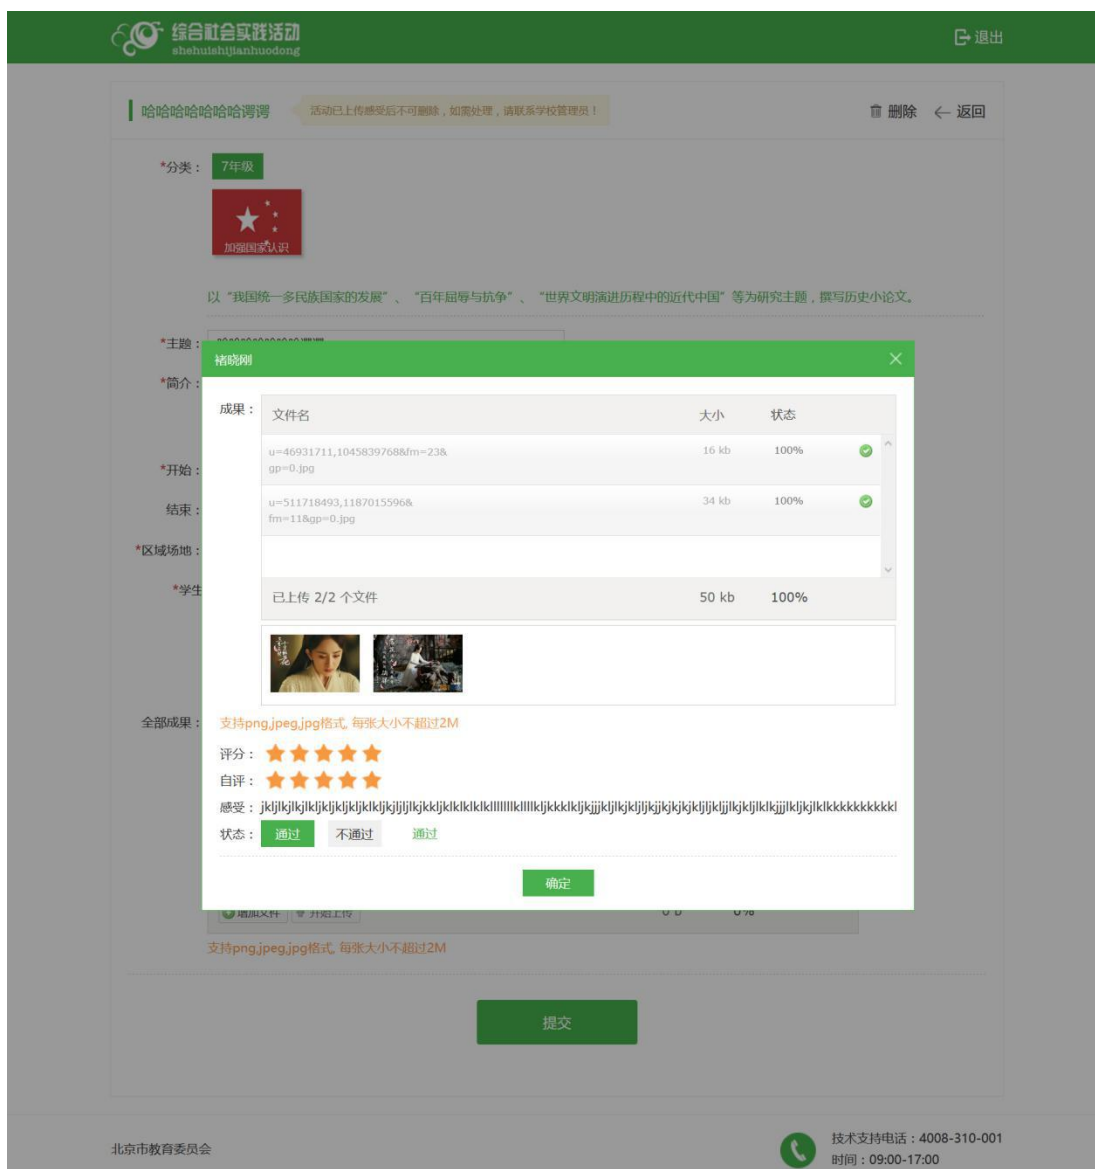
综合社会实践活动
shehuishijianhuodong

退出

哈哈哈哈哈哈哈调调 活动已上传感受后不可删除，如需处理，请联系学校管理员！

删除 ← 返回

*分类： 7年级

加强国家认识

以“我国统一多民族国家的发展”、“百年屈辱与抗争”、“世界文明演进历程中的近代中国”等为研究主题，撰写历史小论文。

*主题：

*简介：

*开始：

结束：

*区域场地：

*学生

全部成果：

褚晓刚

成果：

| 文件名 | 大小 | 状态 |
|---|---|---|
| u=46931711,1045839768&fm=23&gp=0.jpg | 16 kb | 100% |
| u=511718493,1187015596&fm=11&gp=0.jpg | 34 kb | 100% |
| 已上传 2/2 个文件 | 50 kb | 100% |

支持png,jpeg,jpg格式, 每张大小不超过2M

评分：

自评：

感受：jkljlkjlkjlkljkljkljkljklkljkljljlkjkkljklklklklklllllklllkljkkklkljkjjjkljlkjkljljkjjkjkjkjkjkljljkljkljlkjkljklkljkjjjlkljkjlklkkkkkkkkkl

状态： 通过 不通过 通过

确定

增加文件 开始上传 0 b 0%

支持png,jpeg,jpg格式, 每张大小不超过2M

提交

北京市教育委员会

技术支持电话：4008-310-001
时间：09:00-17:00